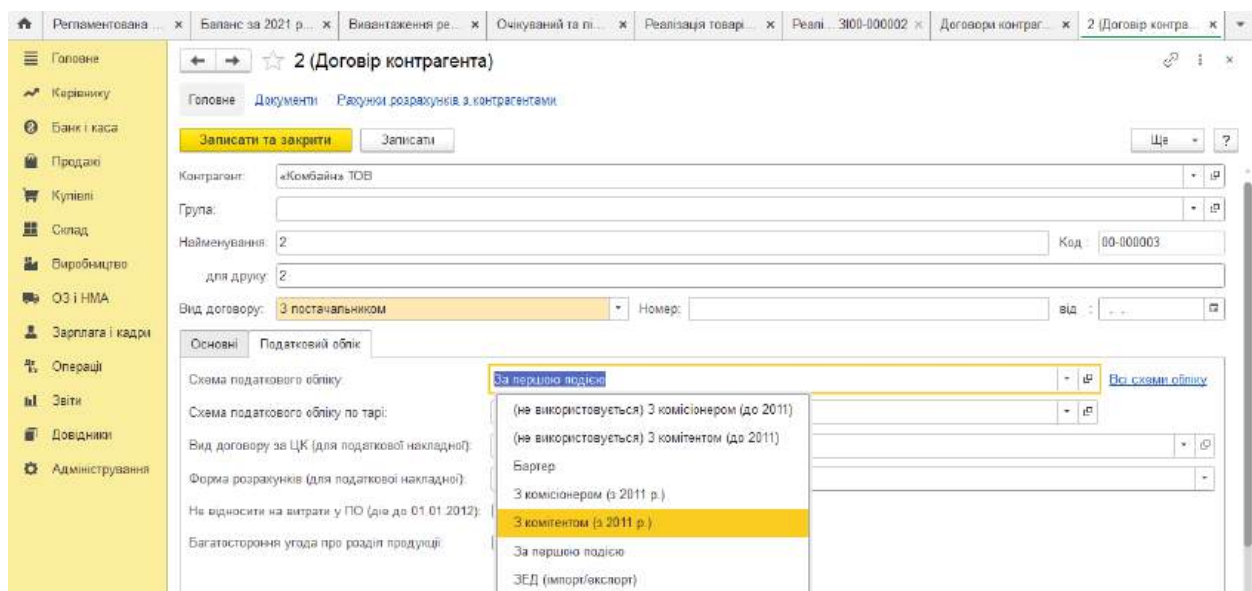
Регламентована ... × Баланс за 2021 р... × Вивантаження ре... × Очікуваний та пі... × Реалізація товарі... × Реалі... 3І00-000002 × Договори контраг... × 2 (Договір контра... ×

Головне
Керівнику
Банк і каса
Продажі
Купівлі
Склад
Виробництво
ОЗ і НМА
Зарплата і кадри
Операції
Звіти
Довідники
Адміністрування

2 (Договір контрагента)

Головне Документи Рахунки розрахунків з контрагентами

Записати та закрити Записати Ще ?

Контрагент: «Комбайн» ТОВ
Група:
Найменування: 2 Код: 00-000003
для друку: 2
Вид договору: З постачальником Номер: від: . .

Основні Податковий облік

Схема податкового обліку: За першою подією Всі схеми обліку
Схема податкового обліку по тарі:
Вид договору за ЦК (для податкової накладної):
Форма розрахунків (для податкової накладної):
Не відносити на витрати у ПО (діє до 01.01.2012):
Багатостороння угода про розділ продукції:

(не використовується) З комісіонером (до 2011)
(не використовується) З комітентом (до 2011)
Бартер
З комісіонером (з 2011 р.)
З комітентом (з 2011 р.)
За першою подією
ЗЕД (імпорт/експорт)